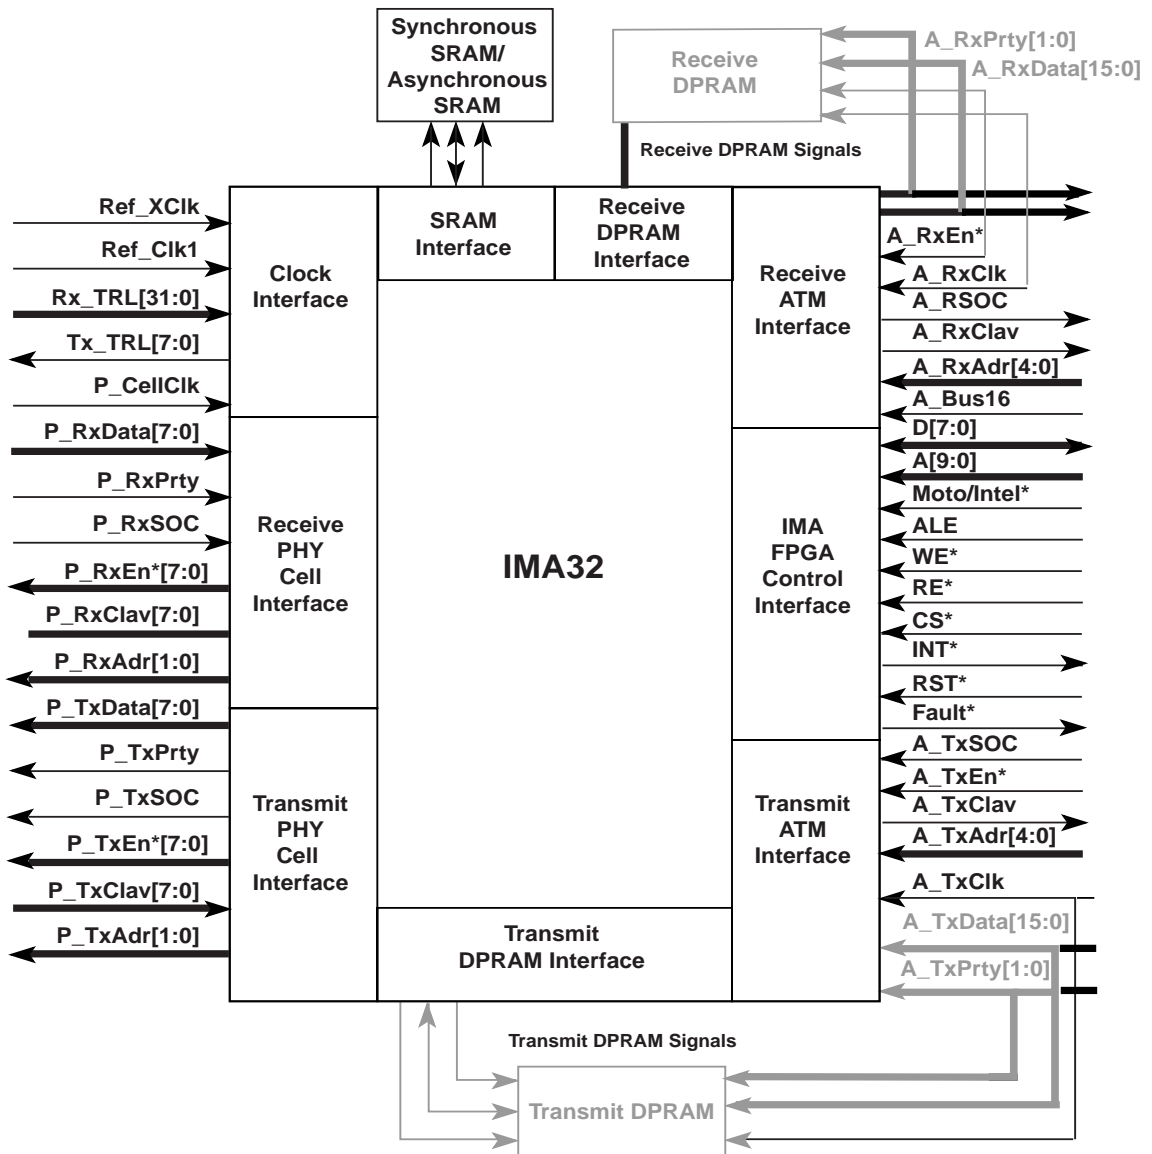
Synchronous SRAM/ Asynchronous SRAM

Receive DPRAM

A_RxPrty[1:0]

A_RxData[15:0]

Receive DPRAM Signals

SRAM Interface

Receive DPRAM Interface

Receive ATM Interface

Clock Interface

Ref_XClk

Ref_Clk1

Rx_TRL[31:0]

Tx_TRL[7:0]

P_CellClk

P_RxData[7:0]

P_RxPrty

P_RxSOC

P_RxEn*[7:0]

P_RxClav[7:0]

P_RxAdr[1:0]

P_TxData[7:0]

P_TxPrty

P_TxSOC

P_TxEn*[7:0]

P_TxClav[7:0]

P_TxAdr[1:0]

Receive PHY Cell Interface

IMA32

Transmit PHY Cell Interface

A_RxEn*

A_RxClk

A_RSOC

A_RxClav

A_RxAdr[4:0]

A_Bus16

D[7:0]

A[9:0]

Moto/Intel*

ALE

WE*

RE*

CS*

INT*

RST*

Fault*

A_TxSOC

A_TxEn*

A_TxClav

A_TxAdr[4:0]

A_TxClk

A_TxData[15:0]

A_TxPrty[1:0]

IMA FPGA Control Interface

Transmit ATM Interface

Transmit DPRAM Interface

Transmit DPRAM Signals

Transmit DPRAM